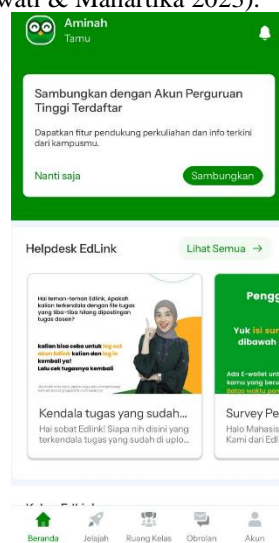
wati & Mahartika 2023).

Aminah
Tamu

Sambungkan dengan Akun Perguruan Tinggi Terdaftar

Dapatkan fitur pendukung perkuliahan dan info terkini dari kampusmu.

Nanti saja

Sambungkan

Helpdesk EdLink

Lihat Semua →

Hai teman-teman Edlink, Apakah kalian terkendala dengan file tugas yang tiba-tiba hilang dipostingan tugas dosen?

kalian bisa coba untuk log out akun Edlink kalian dan log in kembali ya!
Lalu cek tugasnya kembali

Kendala tugas yang sudah...

Hai sobat Edlink! Siapa nih disini yang terkendala tugas yang sudah di uplo...

Pengg

Yuk isi sur
dibawah

Ada E-wallet unt
kamu yang beru
batas waktu pe

Survey Pe

Halo Mahasis
Kami dari Edl

Kelas Edlink

Beranda

Jelajah

Ruang Kelas

Obrolan

Akun